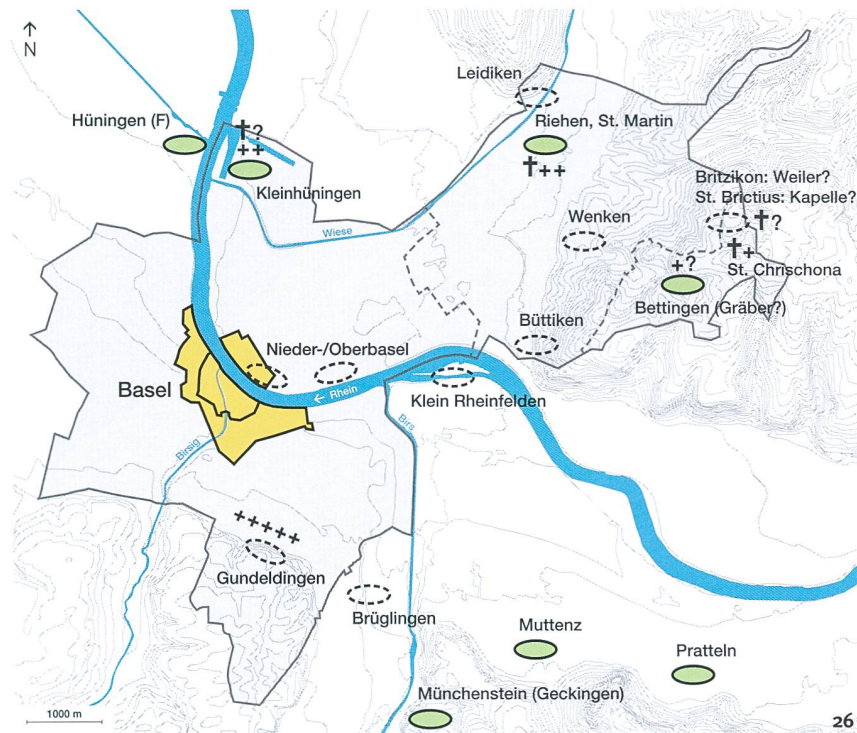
N

Leidiken

Hüningen (F)

Riehen, St. Martin

Kleinhüningen

Britzikon: Weiler?
St. Brictius: Kapelle?

Wenken

Wiese

St. Chrischona

Bettingen (Gräber?)

Büttiken

Nieder-/Oberbasel

Basel

Rhein

Klein Rheinfelden

Birsig

Birs

Gundeldingen

Brüglingen

Muttenz

Pratteln

München­stein (Geckingen)

1000 m

26